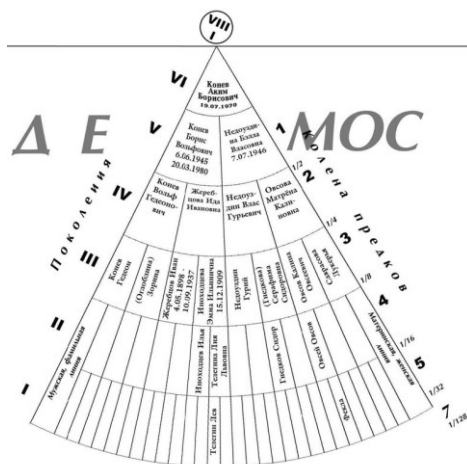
VIII
I

VI
Конев Аким Борисович
19.07.1970

V
Конев Борис Вольфович
6.06.1945
20.03.1980

Недоуздова Бэлла Власовна
7.07.1946

IV
Конев Вольф Гедеонович

Жеребцова Ида Ивановна

Недоуздин Влас Гурьевич

Овсова Матрёна Калиновна

III
Конев Гедеон

(Отвейна) Зорина

Жеребцов Иван
4.05.1896
10.09.1937

Иноходцева Эмма Ильинична
15.12.1909

Недоуздин Гурий

(Гнедова) Серафима Сидоровна

Овсов Калина Осипович

Сбруева Ульяна

II
Иноходцев Илья

Гнедов Сидор

Овсов Осип

Телегина Лия Львовна

Мужская, фамильная линия

Материнская, женская линия

Телегин Лев

Ясли

I

Д Е МОС

Поколения

Колена предков

1
1/2
2
1/4
3
1/8
4
1/16
5
1/32
7
1/128